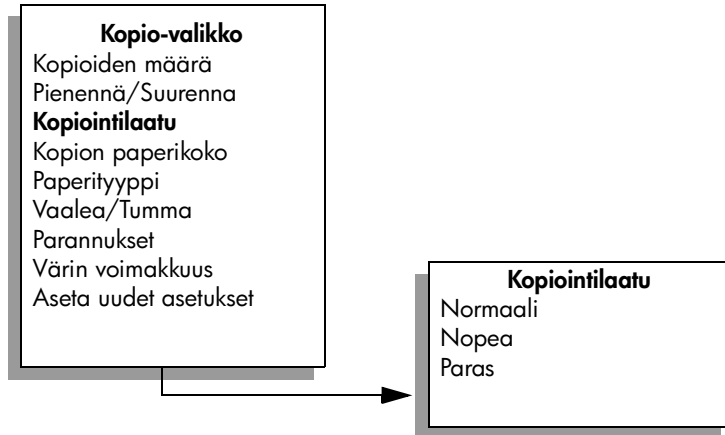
**Kopio-valikko**
Kopioiden määrä
Pienennä/Suurenna
**Kopiointilaatu**
Kopion paperikoko
Paperityyppi
Vaalea/Tumma
Parannukset
Värin voimakkuus
Aseta uudet asetukset

**Kopiointilaatu**
Normaali
Nopea
Paras